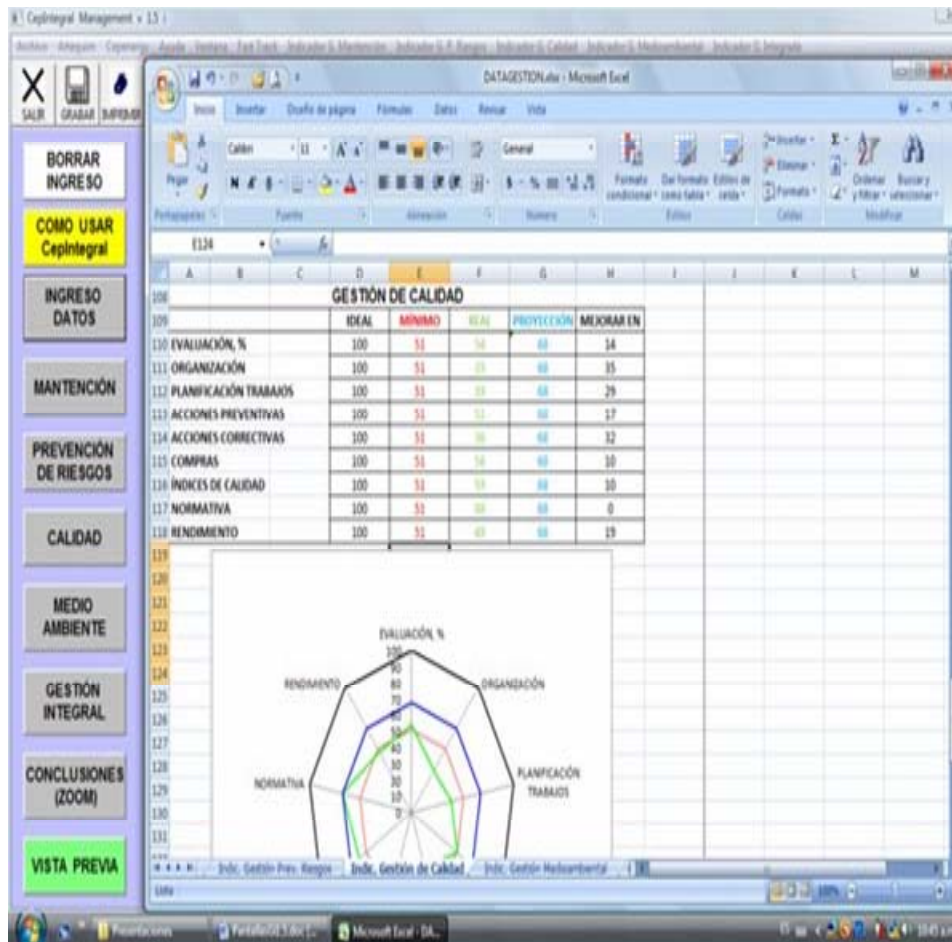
CepIntegral Management v 13

SALIR GRABAR IMPRIMIR

BORRAR INGRESO

COMO USAR CepIntegral

INGRESO DATOS

MANTENCIÓN

PREVENCIÓN DE RIESGOS

CALIDAD

MEDIO AMBIENTE

GESTIÓN INTEGRAL

CONCLUSIONES (ZOOM)

VISTA PREVIA

DATAGESTION.xlsx - Microsoft Excel

Inicio Insertar Diseño de página Fórmulas Datos Revisar Vista

Pegar Calibri 11 General Formato condicional Dar formato como tabla Estilos de celda Insertar Eliminar Formato Ordenar y filtrar Buscar y seleccionar

Portapapeles Fuente Alineación Número Estilos Celdas Modificar

E124

| | A | B | C | D | E | F | G | H |
|---|---|---|---|---|---|---|---|---|
| 108 | GESTIÓN DE CALIDAD | | | | | | | |
| 109 | | | | IDEAL | MÍNIMO | REAL | PROYECCIÓN | MEJORAR EN |
| 110 | EVALUACIÓN, % | | | 100 | 51 | 54 | 68 | 14 |
| 111 | ORGANIZACIÓN | | | 100 | 51 | 33 | 68 | 35 |
| 112 | PLANIFICACIÓN TRABAJOS | | | 100 | 51 | 39 | 68 | 29 |
| 113 | ACCIONES PREVENTIVAS | | | 100 | 51 | 51 | 68 | 17 |
| 114 | ACCIONES CORRECTIVAS | | | 100 | 51 | 36 | 68 | 32 |
| 115 | COMPRAS | | | 100 | 51 | 58 | 68 | 10 |
| 116 | ÍNDICES DE CALIDAD | | | 100 | 51 | 58 | 68 | 10 |
| 117 | NORMATIVA | | | 100 | 51 | 68 | 68 | 0 |
| 118 | RENDIMIENTO | | | 100 | 51 | 49 | 68 | 19 |

EVALUACIÓN, %
100 90 80 70 60 50 40 30 20 10 0
RENDIMIENTO
ORGANIZACIÓN
NORMATIVA
PLANIFICACIÓN TRABAJOS

Indic. Gestión Prev. Riesgos | Indic. Gestión de Calidad | Indic. Gestión Medioambiental

Listo 100%

Presentaciones Pantallas... Microsoft Excel - DA...